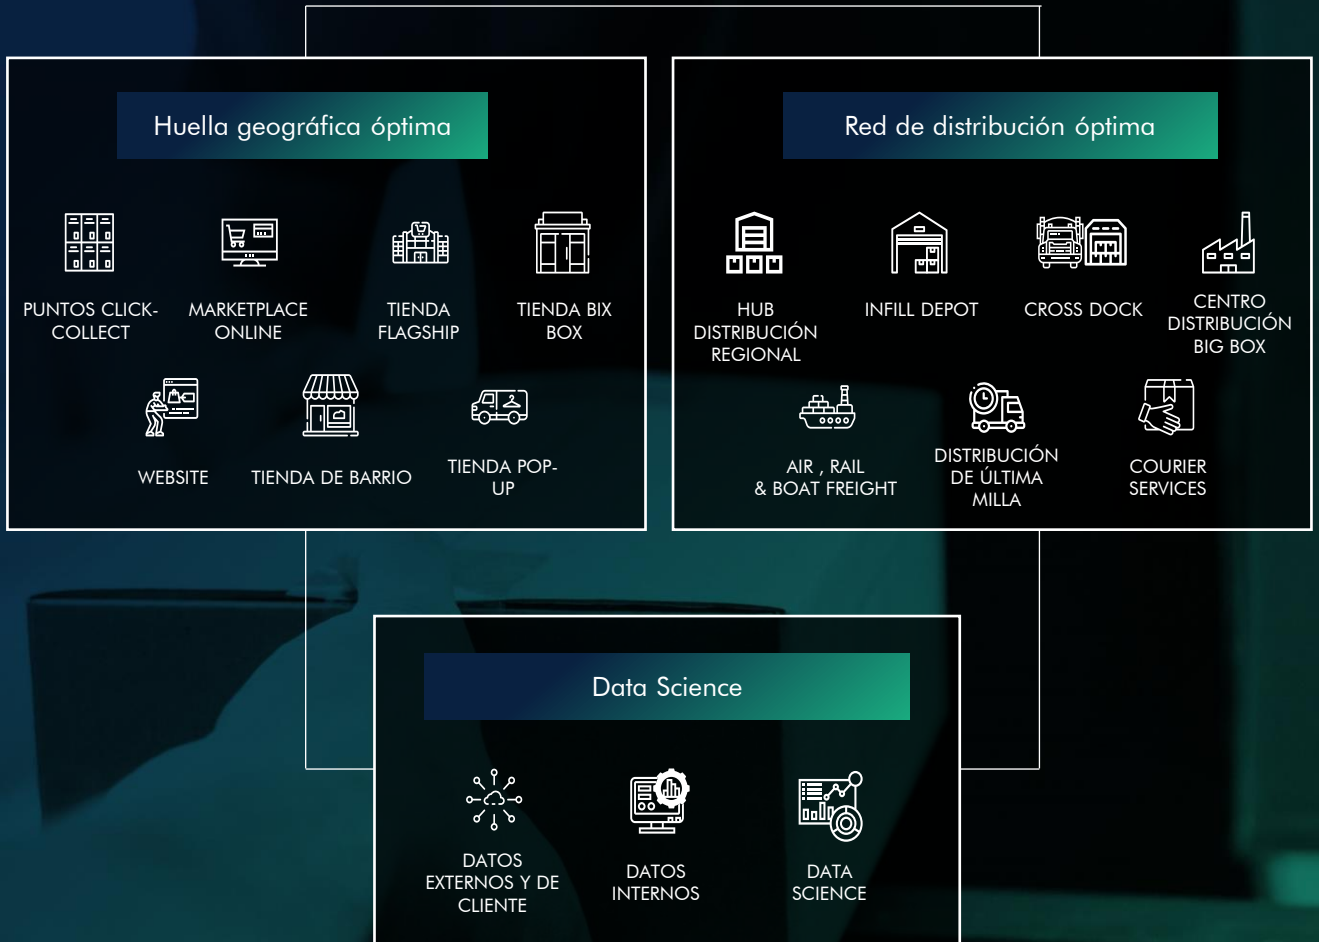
Huella geográfica óptima

PUNTOS CLICK-COLLECT

MARKETPLACE ONLINE

TIENDA FLAGSHIP

TIENDA BIX BOX

WEBSITE

TIENDA DE BARRIO

TIENDA POP-UP

Red de distribución óptima

HUB DISTRIBUCIÓN REGIONAL

INFILL DEPOT

CROSS DOCK

CENTRO DISTRIBUCIÓN BIG BOX

AIR , RAIL & BOAT FREIGHT

DISTRIBUCIÓN DE ÚLTIMA MILLA

COURIER SERVICES

Data Science

DATOS EXTERNOS Y DE CLIENTE

DATOS INTERNOS

DATA SCIENCE